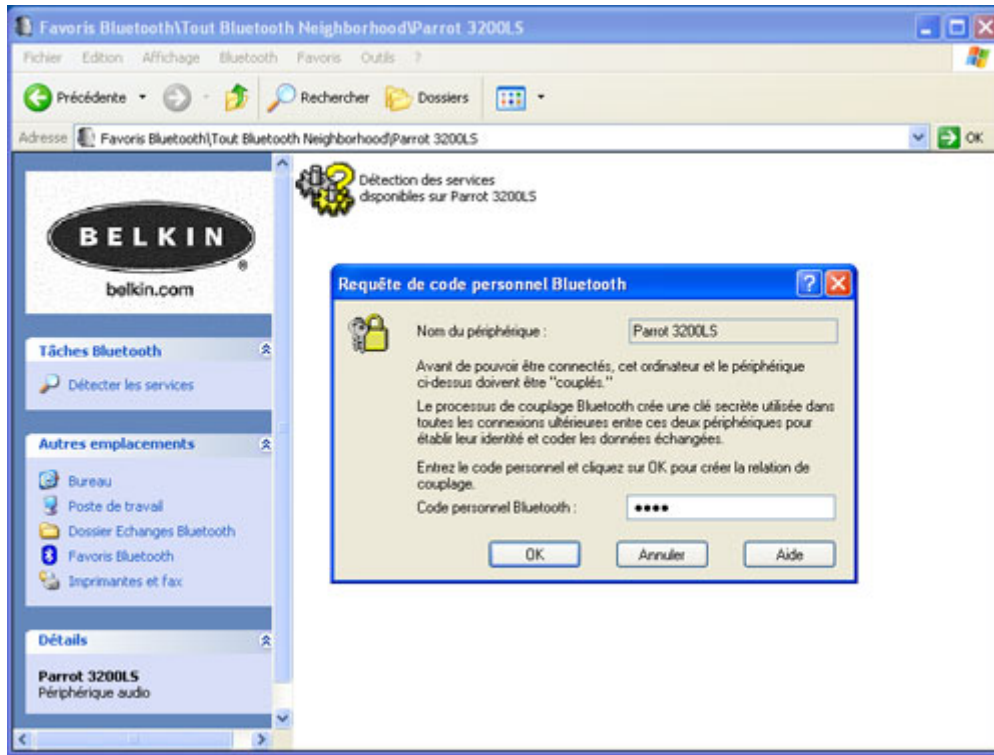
Favoris Bluetooth\Tout Bluetooth Neighborhood\Parrot 3200LS

Fichier Edition Affichage Bluetooth Favoris Outils ?

Précédente Rechercher Dossiers

Adresse Favoris Bluetooth\Tout Bluetooth Neighborhood\Parrot 3200LS OK

BELKIN
belkin.com

Tâches Bluetooth
Détecter les services

Autres emplacements
Bureau
Poste de travail
Dossier Echanges Bluetooth
Favoris Bluetooth
Imprimantes et fax

Détails
Parrot 3200LS
Périphérique audio

Détection des services disponibles sur Parrot 3200LS

Requête de code personnel Bluetooth

Nom du périphérique : Parrot 3200LS

Avant de pouvoir être connectés, cet ordinateur et le périphérique ci-dessus doivent être "couplés."

Le processus de couplage Bluetooth crée une clé secrète utilisée dans toutes les connexions ultérieures entre ces deux périphériques pour établir leur identité et coder les données échangées.

Entrez le code personnel et cliquez sur OK pour créer la relation de couplage.

Code personnel Bluetooth : ••••

OK Annuler Aide